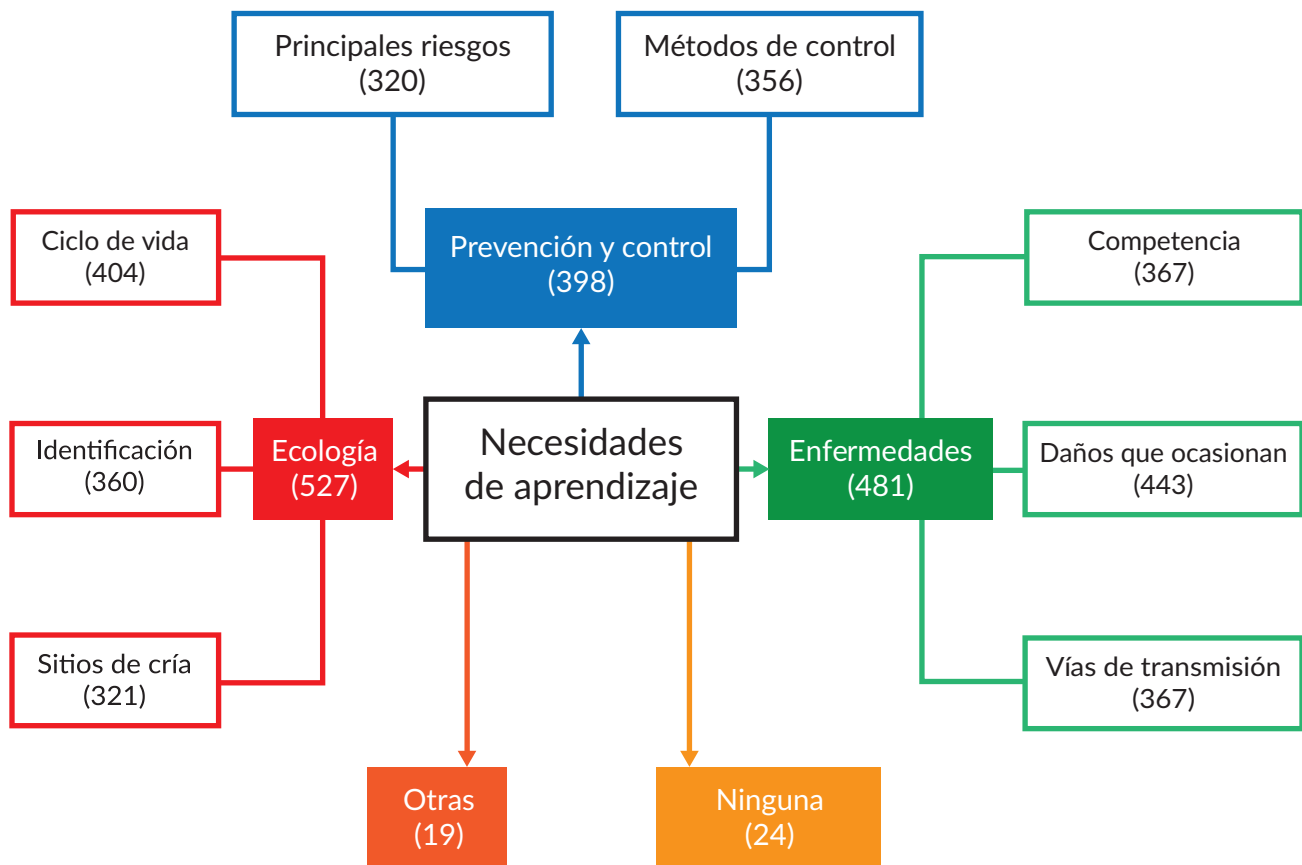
Principales riesgos
(320)

Métodos de control
(356)

Ciclo de vida
(404)

Prevención y control
(398)

Competencia
(367)

Identificación
(360)

Ecología
(527)

Necesidades de aprendizaje

Enfermedades
(481)

Daños que ocasionan
(443)

Sitios de cría
(321)

Vías de transmisión
(367)

Otras
(19)

Ninguna
(24)